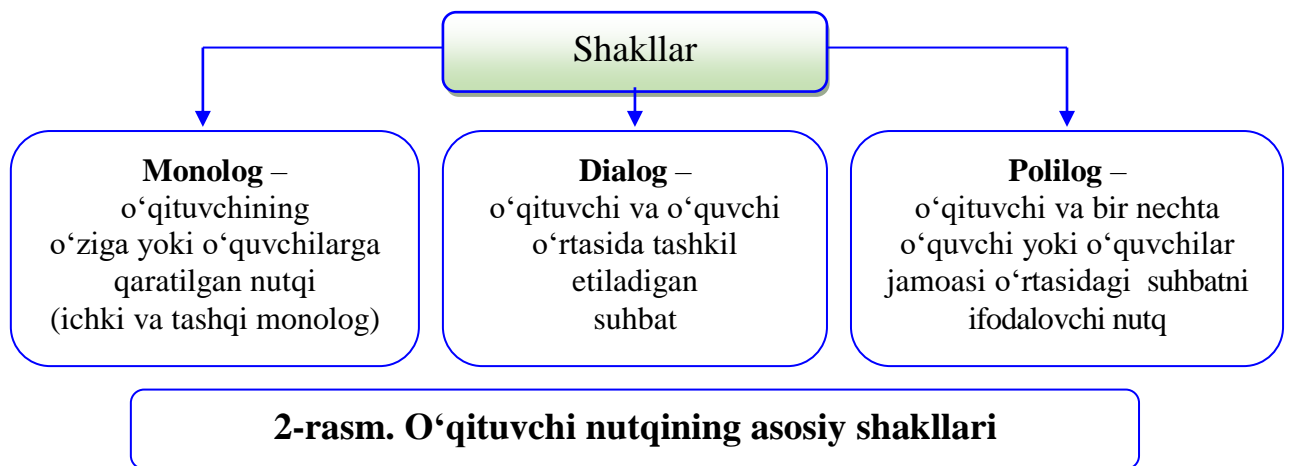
Shakllar

**Monolog** – o‘qituvchining o‘ziga yoki o‘quvchilarga qaratilgan nutqi (ichki va tashqi monolog)

**Dialog** – o‘qituvchi va o‘quvchi o‘rtasida tashkil etiladigan suhbat

**Polilog** – o‘qituvchi va bir nechta o‘quvchi yoki o‘quvchilar jamoasi o‘rtasidagi suhbatni ifodalovchi nutq

**2-rasm. O‘qituvchi nutqining asosiy shakllari**